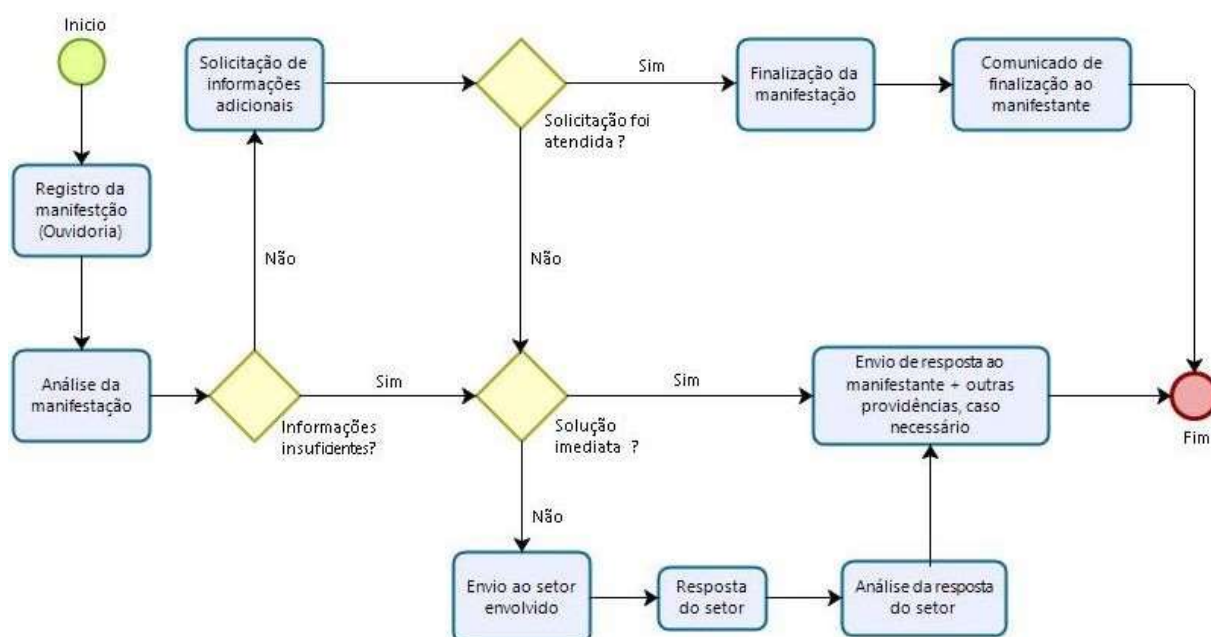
Inicio

Registro da manifestção (Ouvidoria)

Análise da manifestação

Informações insuficientes?

Não

Solicitação de informações adicionais

Solicitação foi atendida ?

Sim

Finalização da manifestação

Comunicado de finalização ao manifestante

Não

Sim

Solução imediata ?

Sim

Envio de resposta ao manifestante + outras providências, caso necessário

Fim

Não

Envio ao setor envolvido

Resposta do setor

Análise da resposta do setor